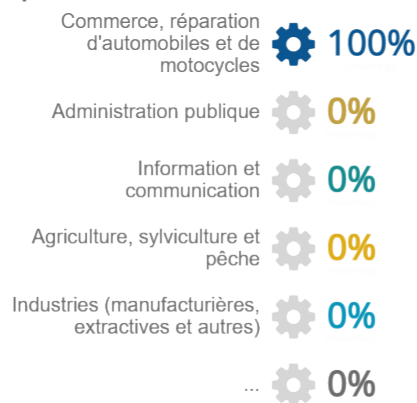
Commerce, réparation d'automobiles et de motocycles 100%

Administration publique 0%

Information et communication 0%

Agriculture, sylviculture et pêche 0%

Industries (manufacturières, extractives et autres) 0%

... 0%